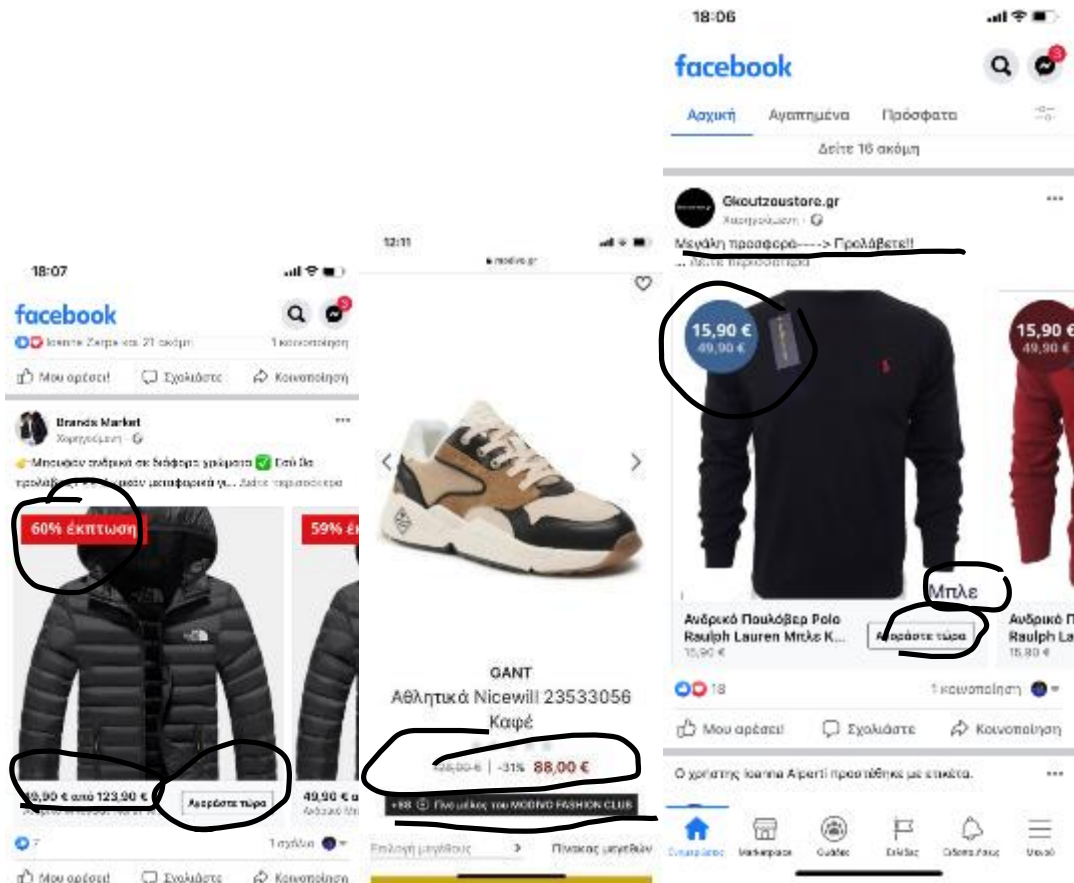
18:07

facebook

Ioanna Ζαγρα και 21 ακόμη

1 κοινοποίηση

Μου αρέσει!

Σχολιάστε

Κοινοποίηση

Brands Market

Χορηγούμενη

Μπουφάν ανδρικά σε διάφορα χρώματα ✅ Εδώ θα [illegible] ... Δείτε περισσότερα

60% έκπτωση

59% έ

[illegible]9,90 € από 123,90 €

Αγοράστε τώρα

49,90 €

7

1 σχόλιο

Μου αρέσει!

Σχολιάστε

Κοινοποίηση

12:11

modivo.gr

GANT

Αθλητικά Nicewill 23533056 Καφέ

128,00 €

-31%

88,00 €

+88 Γίνε μέλος του MODIVO FASHION CLUB

Επιλογή μεγέθους

Πίνακας μεγεθών

18:06

facebook

Αρχική

Αγαπημένα

Πρόσφατα

Δείτε 16 ακόμη

Gkoutzoustore.gr

Χορηγούμενη

Μεγάλη προσφορά----> Προλάβετε!!

... Δείτε περισσότερα

15,90 €

49,90 €

15,90 €

49,90 €

Μπλε

Ανδρικό Πουλόβερ Polo Rauplh Lauren Μπλε Κ...

15,90 €

Αγοράστε τώρα

Ανδρικό Π

Ralph La

15,90 €

18

1 κοινοποίηση

Μου αρέσει!

Σχολιάστε

Κοινοποίηση

Ο χρήστης Ioanna Alperti προστέθηκε με ετικέτα.

Marketplace

Ομάδες

Σελίδες

Ειδοποιήσεις

Μενού